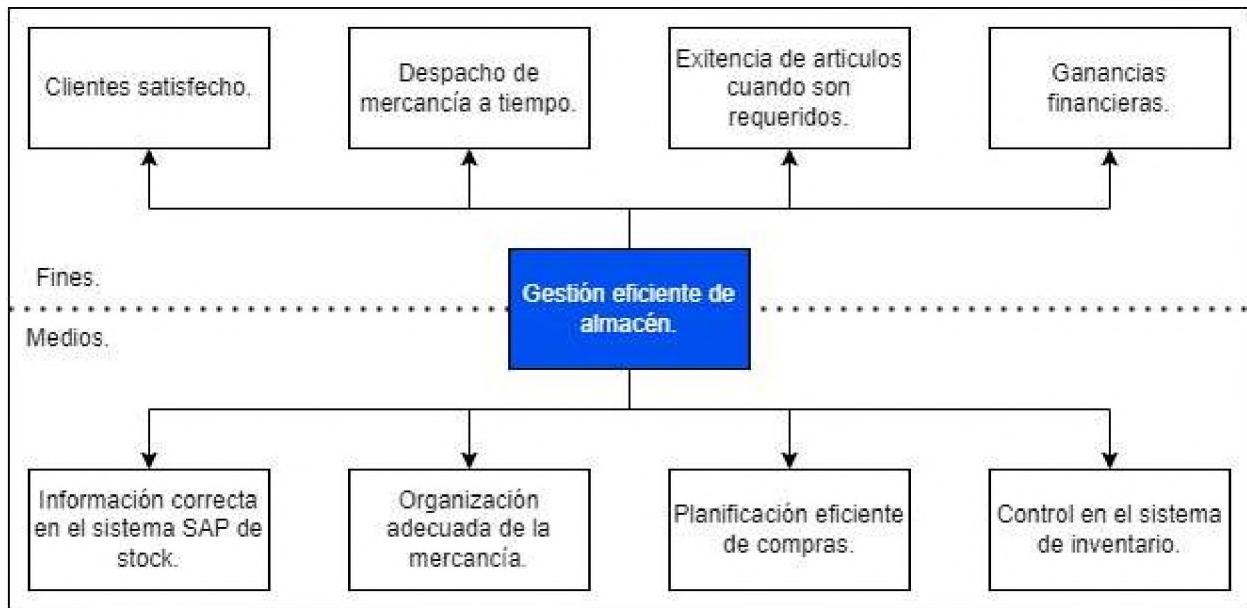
Clientes satisfecho.

Despacho de mercancía a tiempo.

Exitencia de articulos cuando son requeridos.

Ganancias financieras.

Fines.

Gestión eficiente de almacén.

Medios.

Información correcta en el sistema SAP de stock.

Organización adecuada de la mercancía.

Planificación eficiente de compras.

Control en el sistema de inventario.